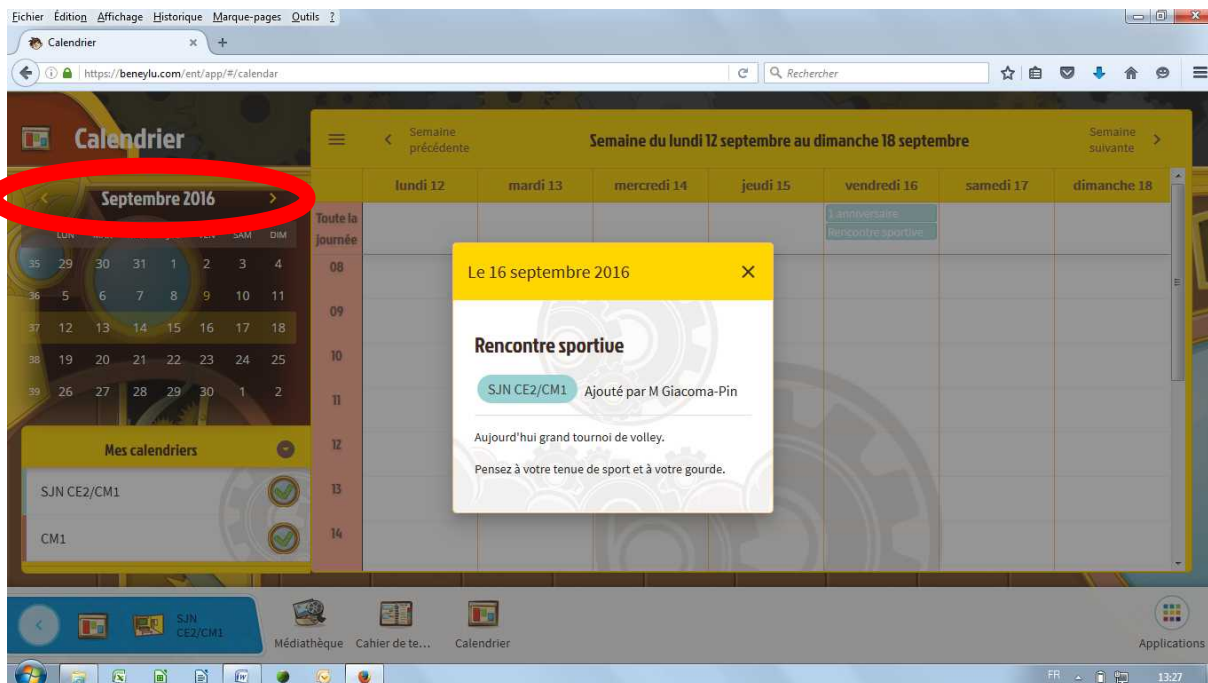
Fichier Édition Affichage Historique Marque-pages Outils ?

Calendrier ×

https://beneylu.com/ent/app/#/calendar

Rechercher

Calendrier

Septembre 2016

| | LUN | MAR | MER | JEU | VEN | SAM | DIM |
|---|---|---|---|---|---|---|---|
| 35 | 29 | 30 | 31 | 1 | 2 | 3 | 4 |
| 36 | 5 | 6 | 7 | 8 | 9 | 10 | 11 |
| 37 | 12 | 13 | 14 | 15 | 16 | 17 | 18 |
| 38 | 19 | 20 | 21 | 22 | 23 | 24 | 25 |
| 39 | 26 | 27 | 28 | 29 | 30 | 1 | 2 |

Mes calendriers

SJN CE2/CM1

CM1

Semaine précédente

Semaine du lundi 12 septembre au dimanche 18 septembre

Semaine suivante

| | lundi 12 | mardi 13 | mercredi 14 | jeudi 15 | vendredi 16 | samedi 17 | dimanche 18 |
|---|---|---|---|---|---|---|---|
| Toute la journée | | | | | 1 anniversaire Rencontre sportive | | |
| 08 | | | | | | | |
| 09 | | | | | | | |
| 10 | | | | | | | |
| 11 | | | | | | | |
| 12 | | | | | | | |
| 13 | | | | | | | |
| 14 | | | | | | | |

Le 16 septembre 2016

Rencontre sportive

SJN CE2/CM1 Ajouté par M Giacoma-Pin

Aujourd'hui grand tournoi de volley.

Pensez à votre tenue de sport et à votre gourde.

SJN CE2/CM1

Médiathèque Cahier de te... Calendrier

Applications

FR 13:27